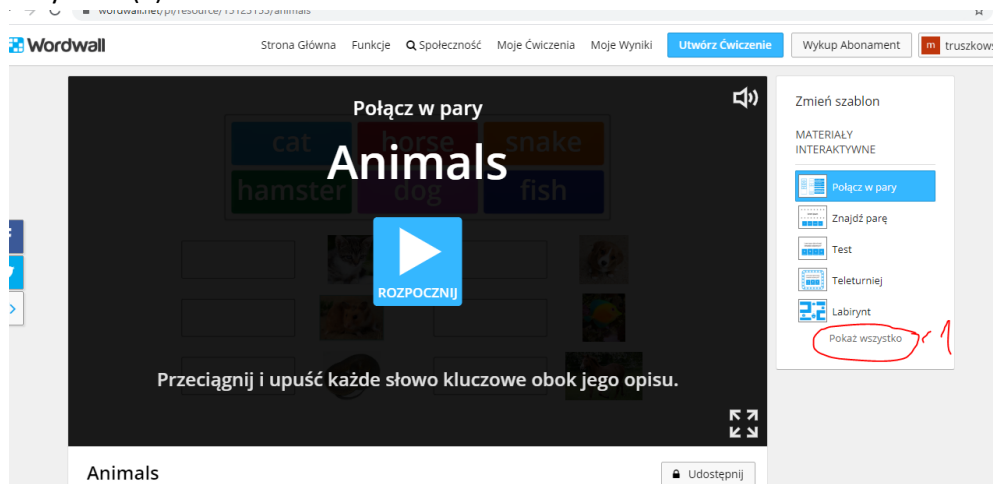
wordwall.net/pl/resource/13125133/animals

Wordwall

Strona Główna Funkcje Społeczność Moje Ćwiczenia Moje Wyniki Utwórz Ćwiczenie Wykup Abonament truszkows

Połącz w pary

Animals

cat horse snake hamster dog fish

ROZPOCZNIJ

Przeciągnij i upuść każde słowo kluczowe obok jego opisu.

Zmień szablon

MATERIAŁY INTERAKTYWNE

Połącz w pary

Znajdź parę

Test

Teleturniej

Labirynt

Pokaż wszystko

1

Animals

Udostępnij